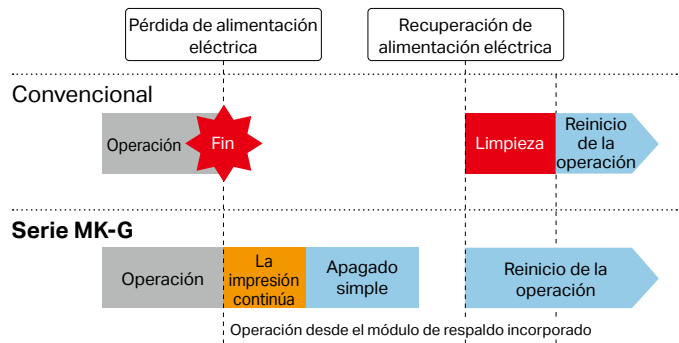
Pérdida de alimentación eléctrica

Recuperación de alimentación eléctrica

Convencional

Operación

Fin

Limpieza

Reinicio de la operación

Serie MK-G

Operación

La impresión continúa

Apagado simple

Reinicio de la operación

Operación desde el módulo de respaldo incorporado